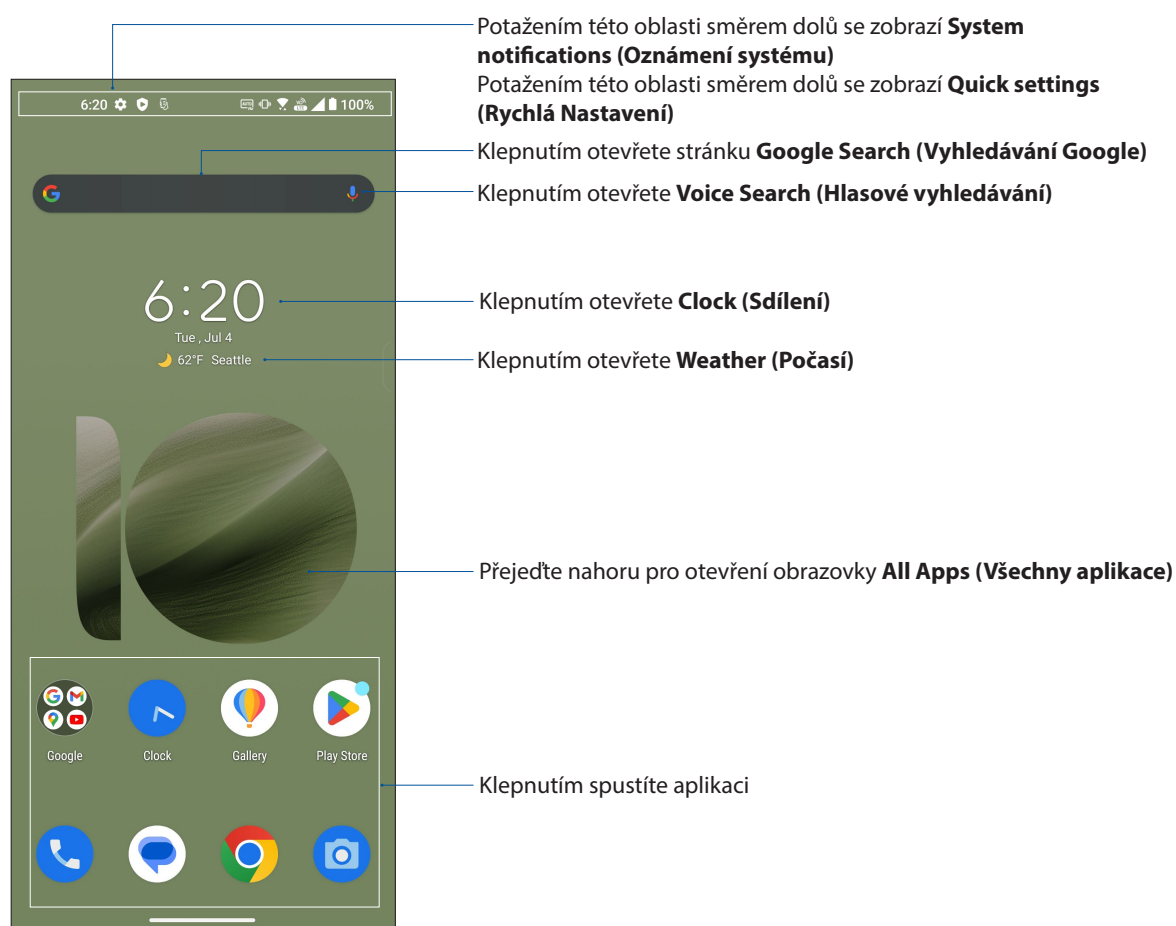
Potažením této oblasti směrem dolů se zobrazí **System notifications (Oznámení systému)**
Potažením této oblasti směrem dolů se zobrazí **Quick settings (Rychlá Nastavení)**

6:20 100%

Klepnutím otevřete stránku **Google Search (Vyhledávání Google)**

Klepnutím otevřete **Voice Search (Hlasové vyhledávání)**

6:20
Tue , Jul 4
62°F Seattle

Klepnutím otevřete **Clock (Sdílení)**

Klepnutím otevřete **Weather (Počasí)**

Přejeďte nahoru pro otevření obrazovky **All Apps (Všechny aplikace)**

Google Clock Gallery Play Store

Klepnutím spustíte aplikaci